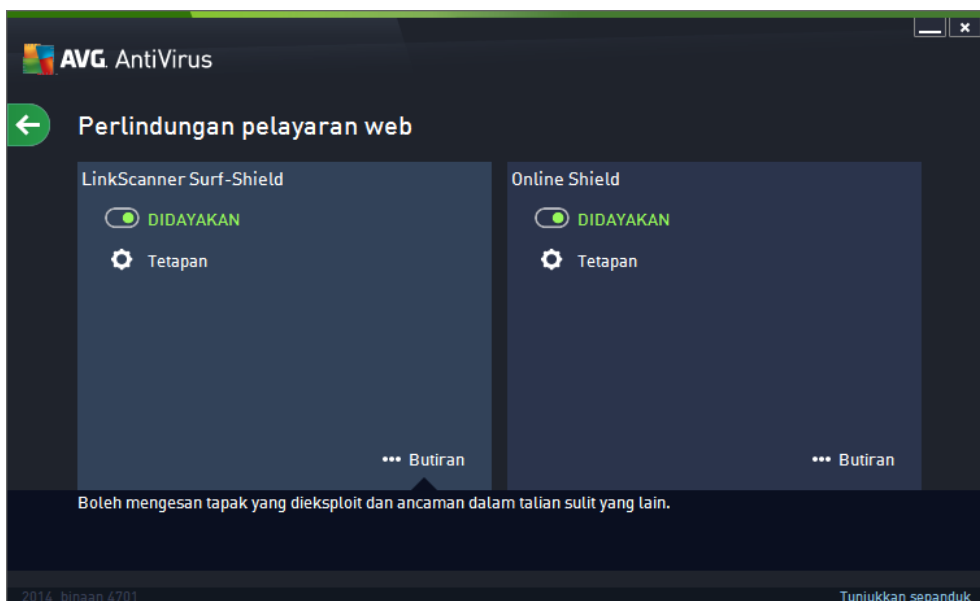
AVG. AntiVirus

Perlindungan pelayaran web

LinkScanner Surf-Shield

DIDAYAKAN

Tetapan

••• Butiran

Online Shield

DIDAYAKAN

Tetapan

••• Butiran

Boleh mengesan tapak yang dieksploit dan ancaman dalam talian sulit yang lain.

2014 binaan 4701

Tunjukkan sepanduk